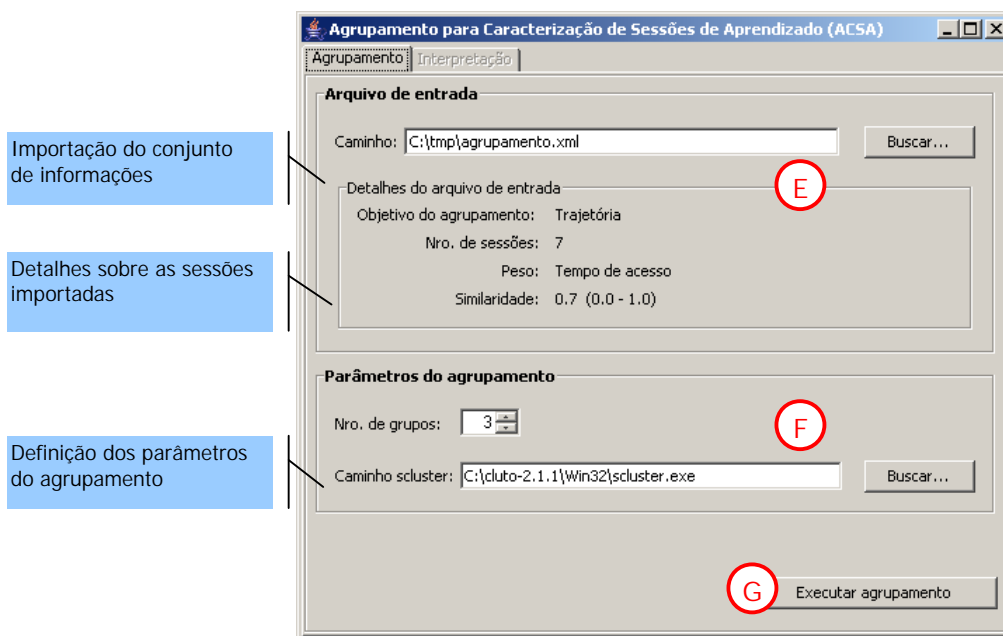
Agrupamento para Caracterização de Sessões de Aprendizado (ACSA)

Agrupamento | Interpretação

Arquivo de entrada

Importação do conjunto de informações

Caminho: C:\tmp\agrupamento.xml

Buscar...

E

Detalhes do arquivo de entrada

Objetivo do agrupamento: Trajetória

Nro. de sessões: 7

Peso: Tempo de acesso

Similaridade: 0.7 (0.0 - 1.0)

Detalhes sobre as sessões importadas

Parâmetros do agrupamento

Nro. de grupos: 3

F

Definição dos parâmetros do agrupamento

Caminho scluster: C:\cluto-2.1.1\Win32\scluster.exe

Buscar...

G

Executar agrupamento